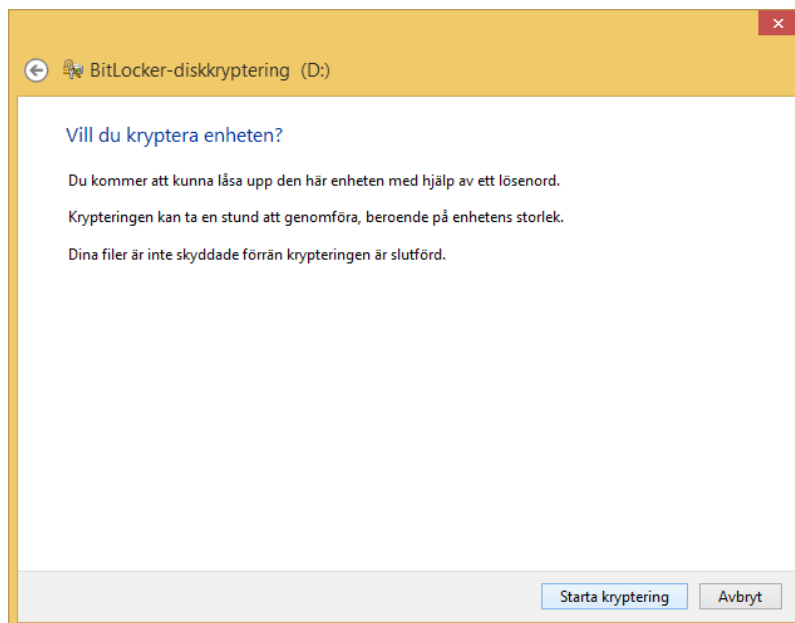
BitLocker-diskkryptering (D:)

Vill du kryptera enheten?

Du kommer att kunna låsa upp den här enheten med hjälp av ett lösenord.

Krypteringen kan ta en stund att genomföra, beroende på enhetens storlek.

Dina filer är inte skyddade förrän krypteringen är slutförd.

Starta kryptering

Avbryt